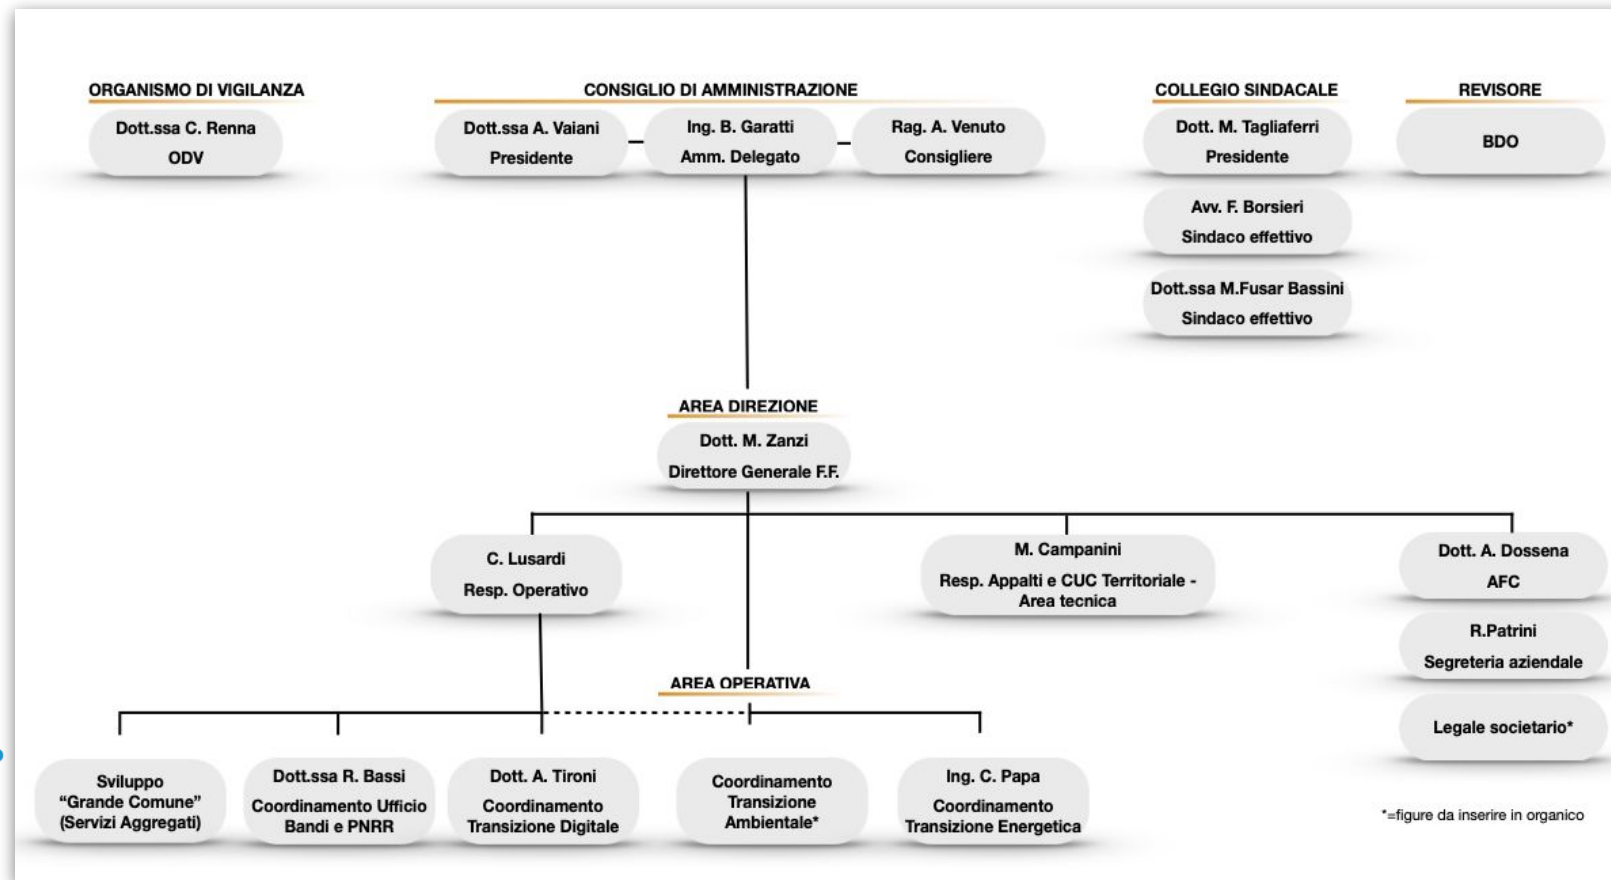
ORGANISMO DI VIGILANZA

Dott.ssa C. Renna
ODV

CONSIGLIO DI AMMINISTRAZIONE

Dott.ssa A. Vaiani
Presidente

Ing. B. Garatti
Amm. Delegato

Rag. A. Venuto
Consigliere

COLLEGIO SINDACALE

Dott. M. Tagliaferri
Presidente

Avv. F. Borsieri
Sindaco effettivo

Dott.ssa M.Fusar Bassini
Sindaco effettivo

REVISORE

BDO

AREA DIREZIONE

Dott. M. Zanzi
Direttore Generale F.F.

C. Lusardi
Resp. Operativo

M. Campanini
Resp. Appalti e CUC Territoriale - Area tecnica

Dott. A. Dossena
AFC

R.Patrini
Segreteria aziendale

Legale societario*

AREA OPERATIVA

Sviluppo "Grande Comune" (Servizi Aggregati)

Dott.ssa R. Bassi
Coordinamento Ufficio Bandi e PNRR

Dott. A. Tironi
Coordinamento Transizione Digitale

Coordinamento Transizione Ambientale*

Ing. C. Papa
Coordinamento Transizione Energetica

*=figure da inserire in organico